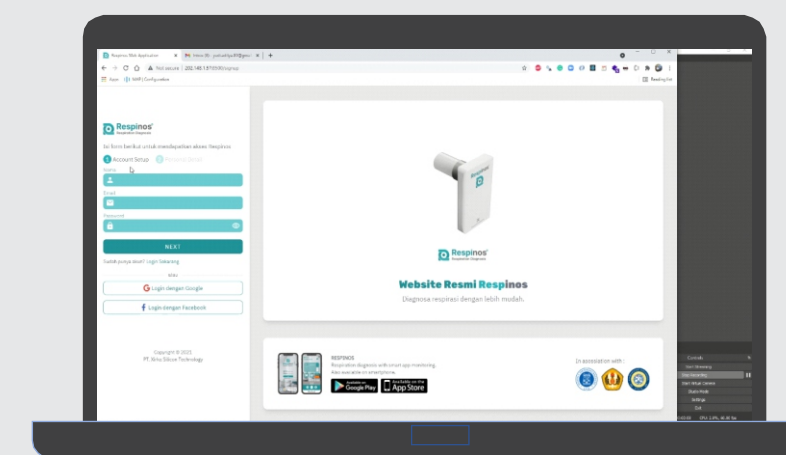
Respinos Web Application
Inbox (8) - psikadipu81@gmail
Not secure | 202.148.1.87:5000/signup
Apps | NMP | Configuration
Reading list

Respinos
Respiration Diagnosis

Isi form berikut untuk mendapatkan akses Respinos

1 Account Setup 2 Personal Detail

Nama

Email

Password

NEXT

Sudah punya akun? Login Sekarang

atau

Login dengan Google

Login dengan Facebook

Copyright © 2021
PT. Niko Sibuat Technology

Respinos
Respiration Diagnosis

Website Resmi Respinos

Diagnosa respirasi dengan lebih mudah.

RESPINOS
Respiration diagnosis with smart app monitoring.
Also available on smartphone.

Available on the Google Play

Available on the App Store

In association with :

Controls
Start Streaming
Stop Recording
Start Virtual Camera
Studio Mode
Settings
Exit